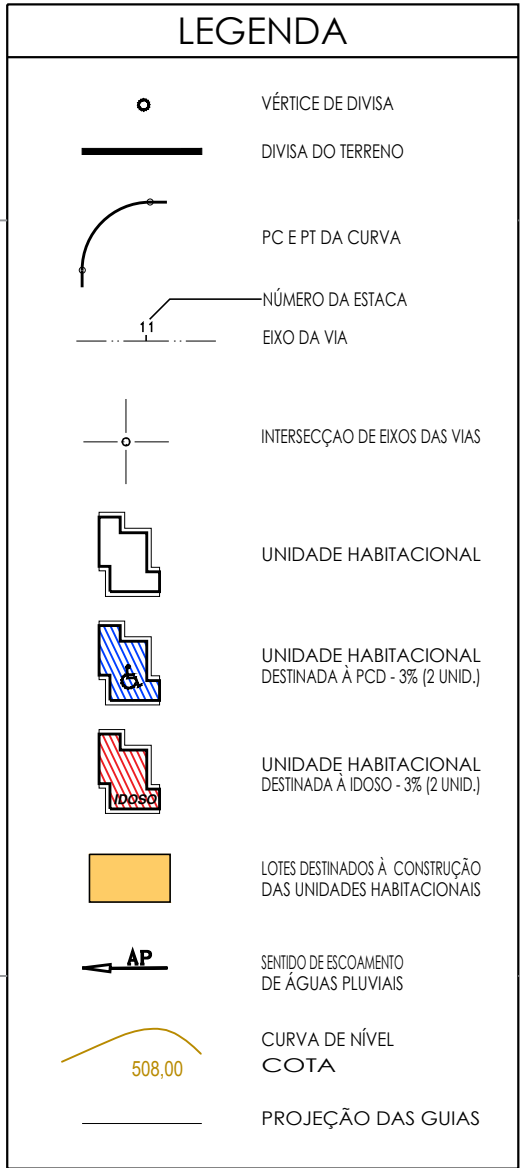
LEGENDA

VÉRTICE DE DIVISA

DIVISA DO TERRENO

PC E PT DA CURVA

NÚMERO DA ESTACA

11

EIXO DA VIA

INTERSECÇAO DE EIXOS DAS VIAS

UNIDADE HABITACIONAL

UNIDADE HABITACIONAL
DESTINADA À PCD - 3% (2 UNID.)

IDOSO

UNIDADE HABITACIONAL
DESTINADA À IDOSO - 3% (2 UNID.)

LOTES DESTINADOS À CONSTRUÇÃO
DAS UNIDADES HABITACIONAIS

AP

SENTIDO DE ESCOAMENTO
DE ÁGUAS PLUVIAIS

508,00

CURVA DE NÍVEL
COTA

PROJEÇÃO DAS GUIAS